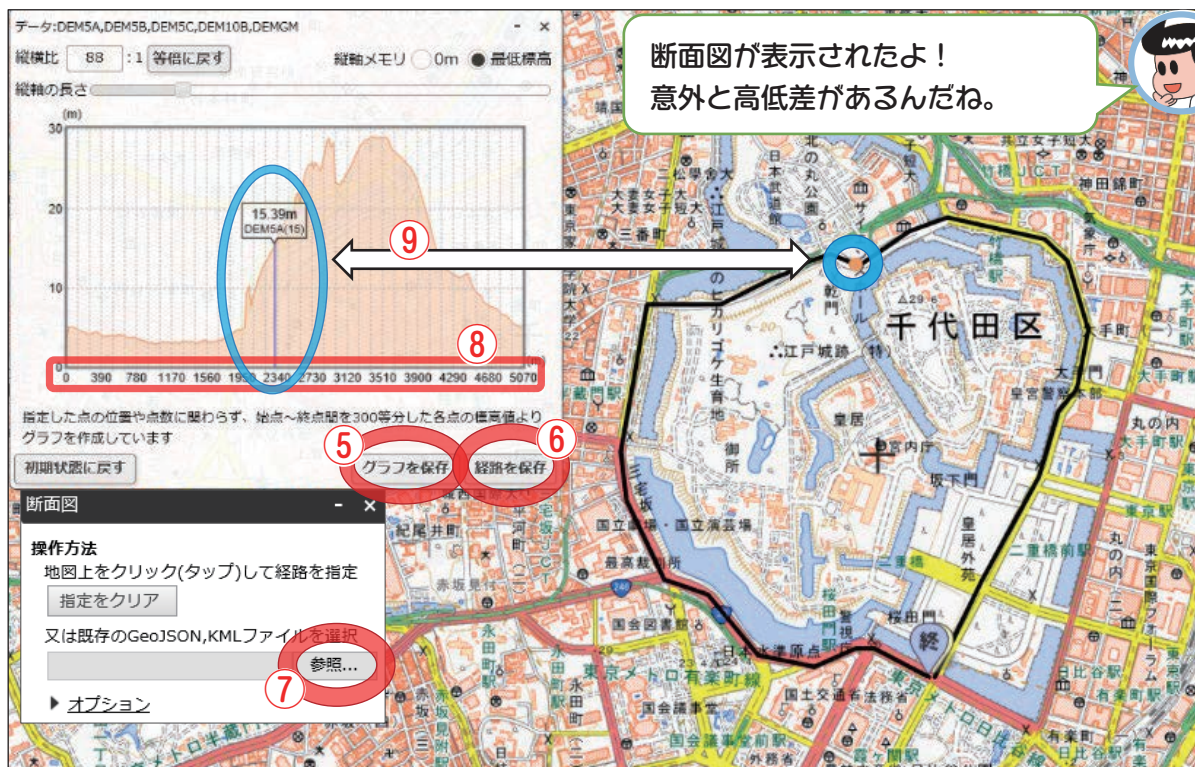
データ:DEM5A,DEM5B,DEM5C,DEM10B,DEMGM - ×
縦横比 88 :1 等倍に戻す 縦軸メモリ 0m 最低標高
縦軸の長さ
(m)
30
20
10
0
15.39m
DEM5A(15)
0 390 780 1170 1560 1950 2340 2730 3120 3510 3900 4290 4680 5070
⑧
⑨
指定した点の位置や点数に関わらず、始点～終点間を300等分した各点の標高値よりグラフを作成しています
初期状態に戻す
⑤ グラフを保存 ⑥ 経路を保存

断面図が表示されたよ！
意外と高低差があるんだね。

断面図 - ×
操作方法
地図上をクリック(タップ)して経路を指定
指定をクリア
又は既存のGeoJSON,KMLファイルを選択
参照...
⑦
▶ オプション

千代田区
江戸城跡
皇居
日本武道館
北の丸公園
国立劇場・国立演芸場
最高裁判所
国会図書館
国会議事堂
日本水準原点
桜田門
皇居外苑
二重橋前駅
大手町駅
東京駅
日比谷駅
有楽町駅
東京メトロ有楽町線
竹橋駅
神田錦町
九段下
半蔵門
永田町駅
国会議事堂前駅
霞ケ関駅
国土交通省
法務省
外務省
大妻女子大
三番町
二重橋
坂下門
皇宮警察本部
紀尾井町
赤坂見附
終